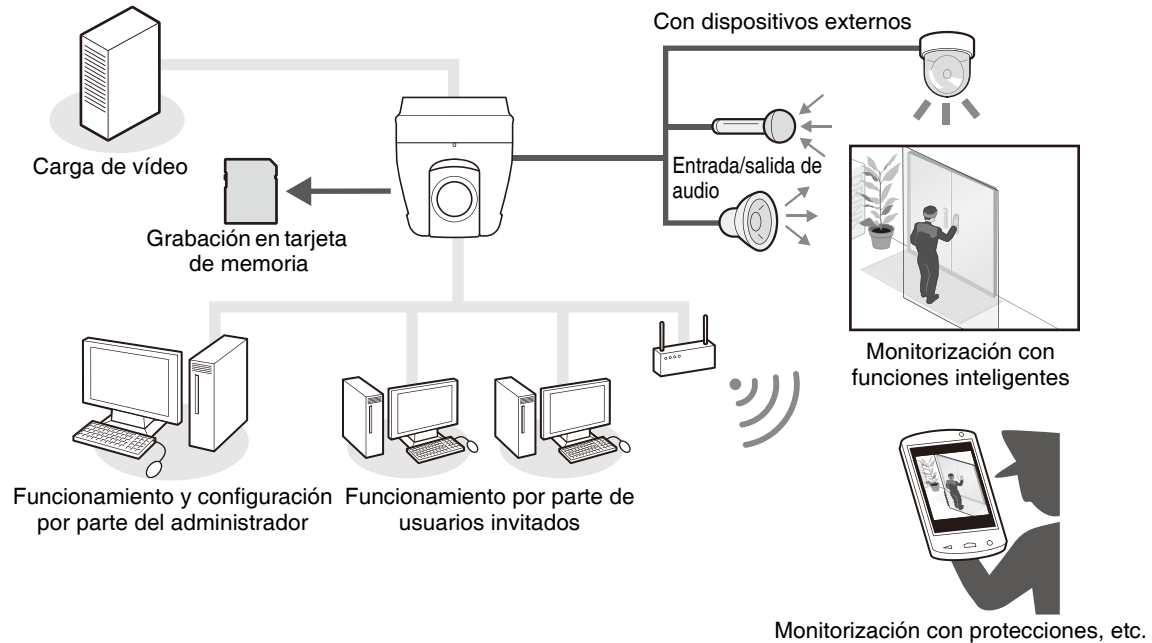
Con dispositivos externos

Carga de vídeo

Entrada/salida de audio

Grabación en tarjeta de memoria

Monitorización con funciones inteligentes

Funcionamiento y configuración por parte del administrador

Funcionamiento por parte de usuarios invitados

Monitorización con protecciones, etc.